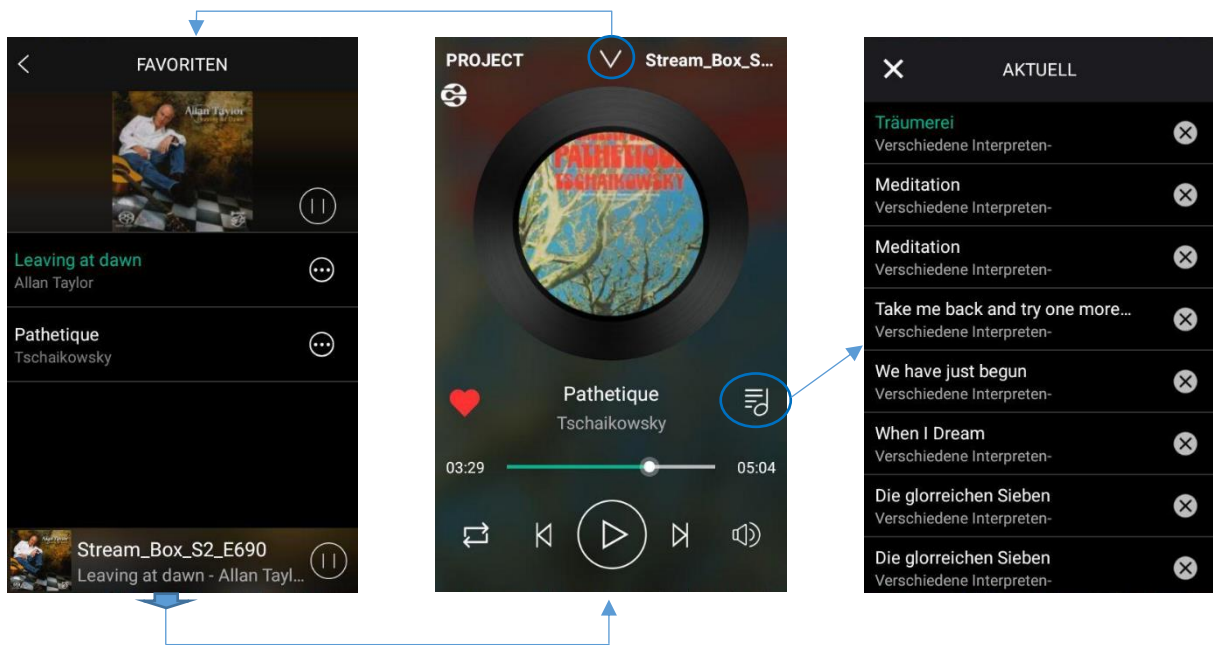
FAVORITEN

Allan Taylor

Leaving at dawn
Allan Taylor

Pathetique
Tschaikowsky

Stream_Box_S2_E690
Leaving at dawn - Allan Tayl...

PROJECT

Stream_Box_S...

PATHETIQUE
TSCHAIKOWSKY

Pathetique
Tschaikowsky

03:29

05:04

AKTUELL

Träumerei
Verschiedene Interpreten-

Meditation
Verschiedene Interpreten-

Meditation
Verschiedene Interpreten-

Take me back and try one more...
Verschiedene Interpreten-

We have just begun
Verschiedene Interpreten-

When I Dream
Verschiedene Interpreten-

Die glorreichen Sieben
Verschiedene Interpreten-

Die glorreichen Sieben
Verschiedene Interpreten-